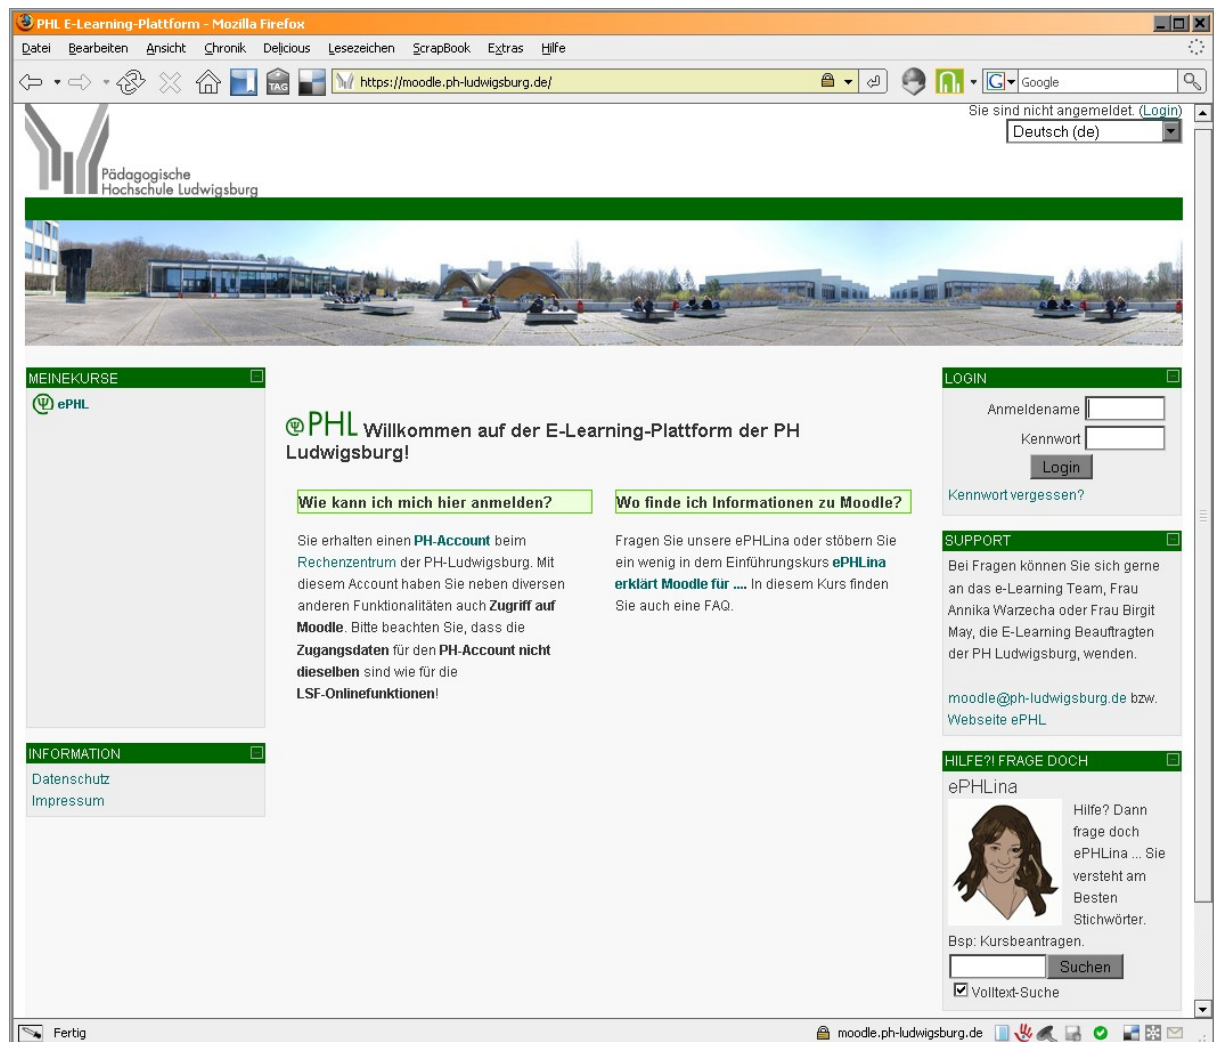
PHL E-Learning-Plattform - Mozilla Firefox

Datei Bearbeiten Ansicht Chronik Delicious Lesezeichen ScrapBook Extras Hilfe

TAG https://moodle.ph-ludwigsburg.de/ Google

Sie sind nicht angemeldet. (Login)
Deutsch (de)

Pädagogische Hochschule Ludwigsburg

MEINEKURSE
ePHL

INFORMATION
Datenschutz
Impressum

ePHL Willkommen auf der E-Learning-Plattform der PH Ludwigsburg!

Wie kann ich mich hier anmelden?

Sie erhalten einen PH-Account beim Rechenzentrum der PH-Ludwigsburg. Mit diesem Account haben Sie neben diversen anderen Funktionalitäten auch Zugriff auf Moodle. Bitte beachten Sie, dass die Zugangsdaten für den PH-Account nicht dieselben sind wie für die LSF-Onlinefunktionen!

Wo finde ich Informationen zu Moodle?

Fragen Sie unsere ePHLina oder stöbern Sie ein wenig in dem Einführungskurs ePHLina erklärt Moodle für .... In diesem Kurs finden Sie auch eine FAQ.

LOGIN
Anmeldename
Kennwort
Login
Kennwort vergessen?

SUPPORT
Bei Fragen können Sie sich gerne an das e-Learning Team, Frau Annika Warzecha oder Frau Birgit May, die E-Learning Beauftragten der PH Ludwigsburg, wenden.

moodle@ph-ludwigsburg.de bzw. Webseite ePHL

HILFE?! FRAGE DOCH
ePHLina
Hilfe? Dann frage doch ePHLina ... Sie versteht am Besten Stichwörter.
Bsp: Kursbeantragen.
Suchen
Volltext-Suche

Fertig
moodle.ph-ludwigsburg.de